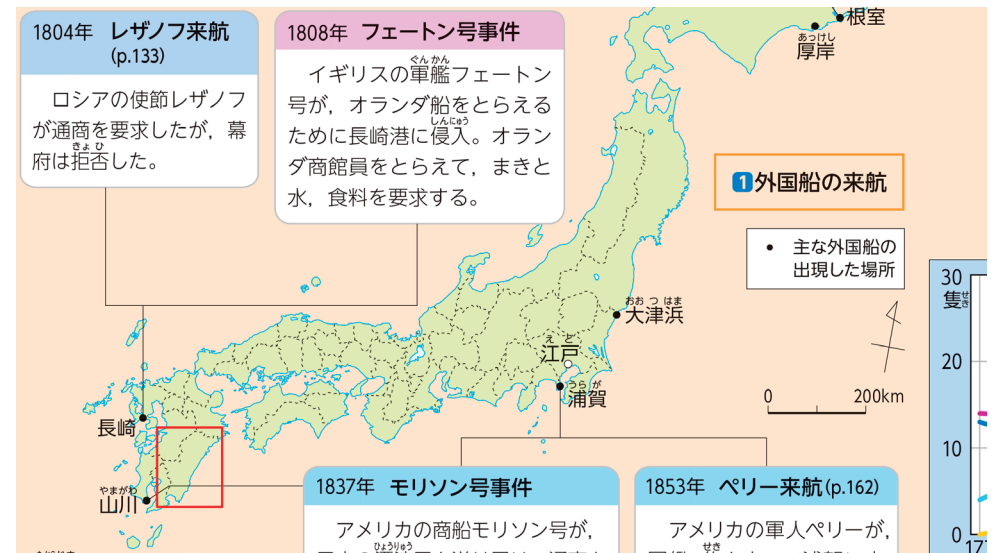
1804年　レザノフ来航 (p.133)

ロシアの使節レザノフが通商を要求したが，幕府は拒否した。

1808年　フェートン号事件

イギリスの軍艦フェートン号が，オランダ船をとらえるために長崎港に侵入。オランダ商館員をとらえて，まきと水，食料を要求する。

根室

厚岸

1 外国船の来航

● 主な外国船の出現した場所

30
隻

20

10

0

大津浜

江戸

浦賀

0　200km

長崎

山川

1837年　モリソン号事件

アメリカの商船モリソン号が，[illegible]

1853年　ペリー来航 (p.162)

アメリカの軍人ペリーが，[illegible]